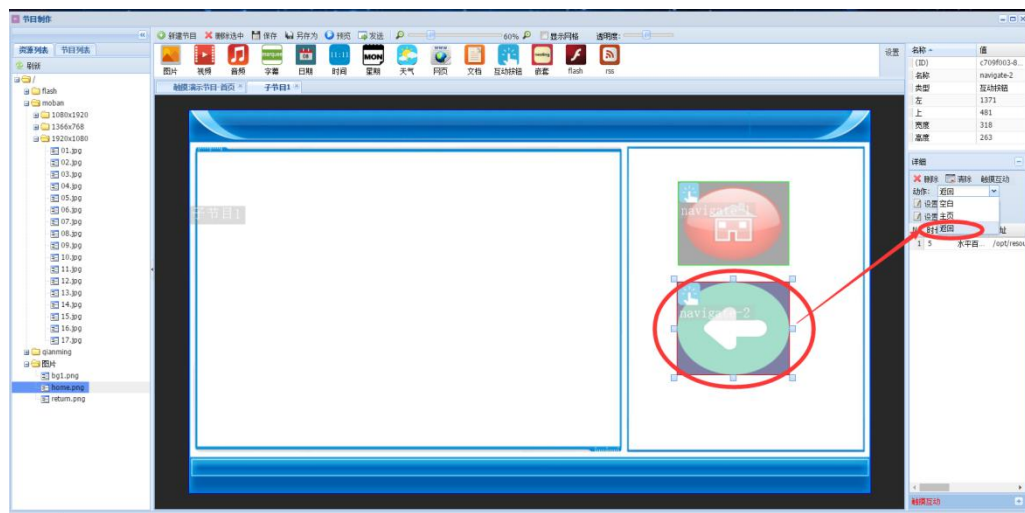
节目制作

资源列表 节目列表
刷新
/
flash
moban
1080x1920
1366x768
1920x1080
01.jpg
02.jpg
03.jpg
04.jpg
05.jpg
06.jpg
07.jpg
08.jpg
09.jpg
10.jpg
11.jpg
12.jpg
13.jpg
14.jpg
15.jpg
16.jpg
17.jpg
qianming
图片
bg1.png
home.png
return.png

新建节目 删除选中 保存 另存为 预览 发送 60% 显示网格 透明度:

图片 视频 音频 字幕 日期 时间 星期 天气 网页 文档 互动按钮 嵌套 flash rss

设置

触摸演示节目-首页 子节目1

子节目1
navigate-1
navigate-2

| 名称 | 值 |
|---|---|
| (ID) | c709f003-8... |
| 名称 | navigate-2 |
| 类型 | 互动按钮 |
| 左 | 1371 |
| 上 | 481 |
| 宽度 | 318 |
| 高度 | 263 |

详细
删除 清除 触摸互动
动作: 返回
设置空白
设置主页
返回
时 址
1 5 水平自... /opt/resou

触摸互动